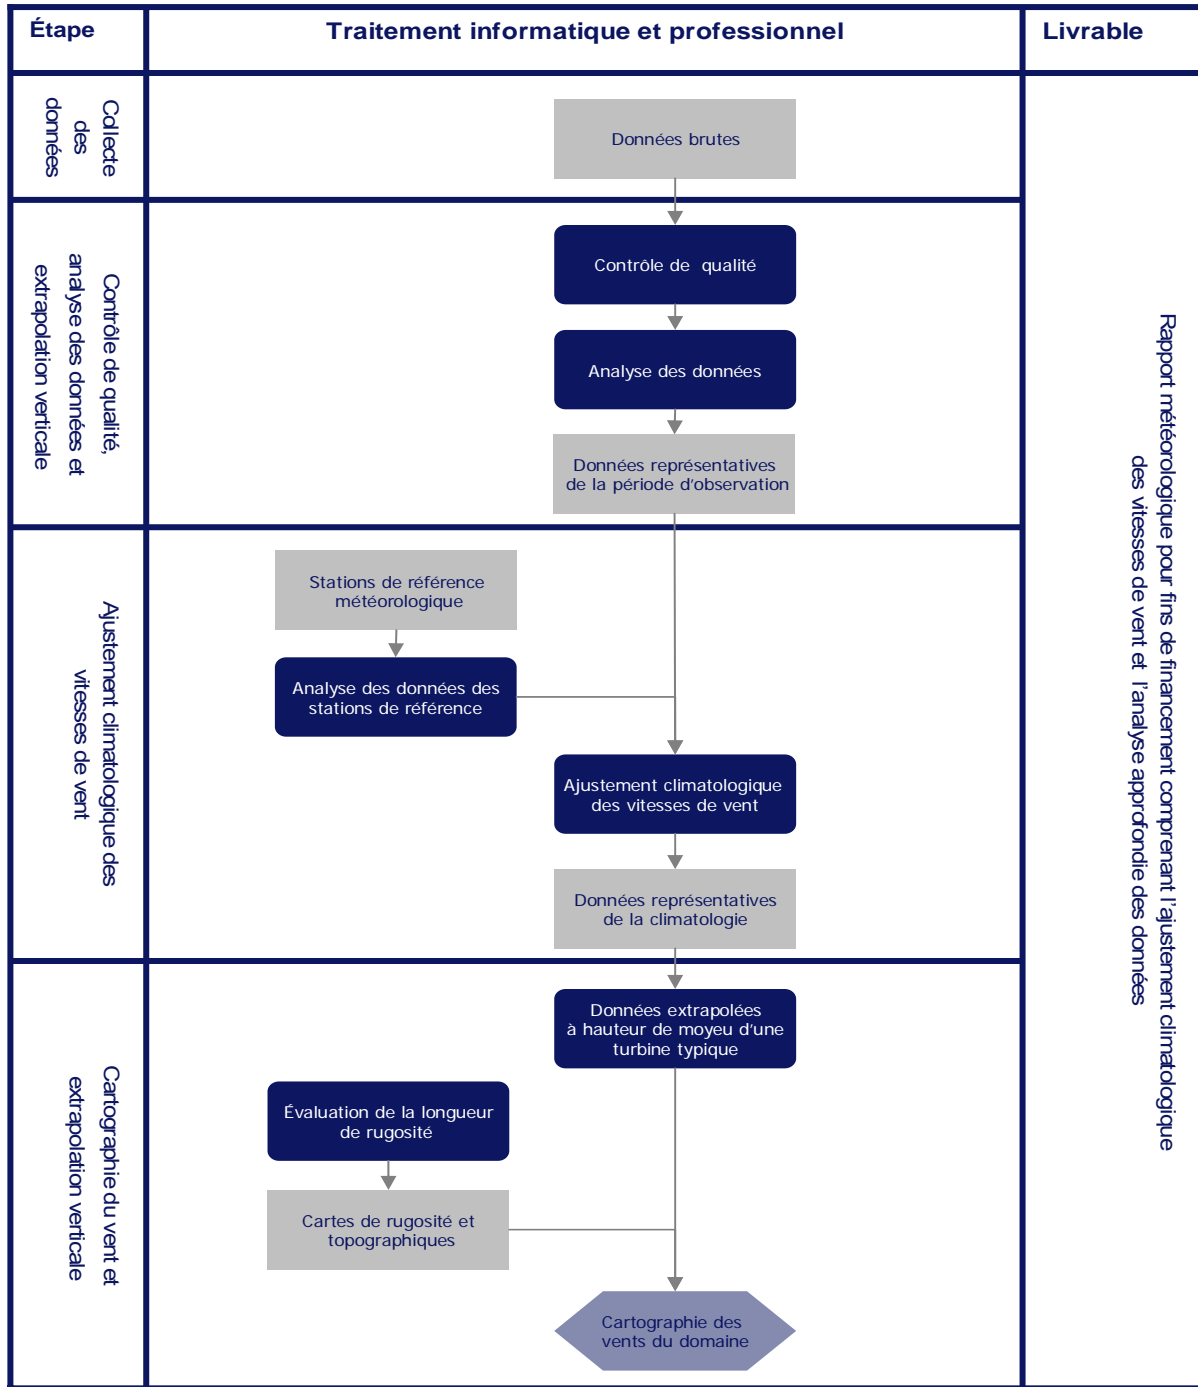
Étape

Traitement informatique et professionnel

Livrable

Collecte des données

Données brutes

Contrôle de qualité, analyse des données et extrapolation verticale

Contrôle de qualité

Analyse des données

Données représentatives de la période d'observation

Ajustement climatologique des vitesses de vent

Stations de référence météorologique

Analyse des données des stations de référence

Ajustement climatologique des vitesses de vent

Données représentatives de la climatologie

Cartographie du vent et extrapolation verticale

Données extrapolées à hauteur de moyeu d'une turbine typique

Évaluation de la longueur de rugosité

Cartes de rugosité et topographiques

Cartographie des vents du domaine

Rapport météorologique pour fins de financement comprenant l'ajustement climatologique des vitesses de vent et l'analyse approfondie des données